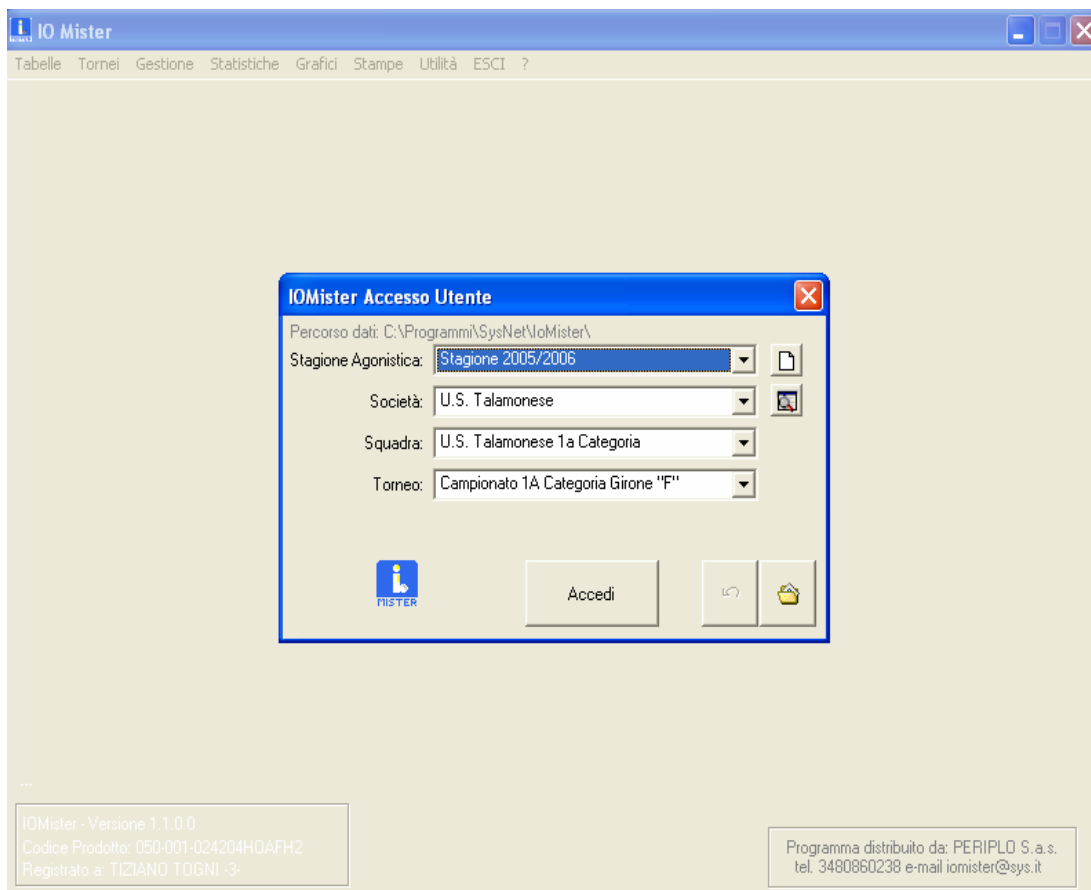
IO Mister

Tabelle Tornei Gestione Statistiche Grafici Stampe Utilità ESCI ?

IOMister Accesso Utente

Percorso dati: C:\Programmi\SysNet\IoMister\

Stagione Agonistica: Stagione 2005/2006

Società: U.S. Talamonese

Squadra: U.S. Talamonese 1a Categoria

Torneo: Campionato 1A Categoria Girone "F"

MISTER

Accedi

...

IOMister - Versione 1.1.0.0
Codice Prodotto: 050-001-024204HOAFH2
Registrato a: TIZIANO TOGNI -3-

Programma distribuito da: PERIPLO S.a.s.
tel. 3480860238 e-mail iomister@sys.it